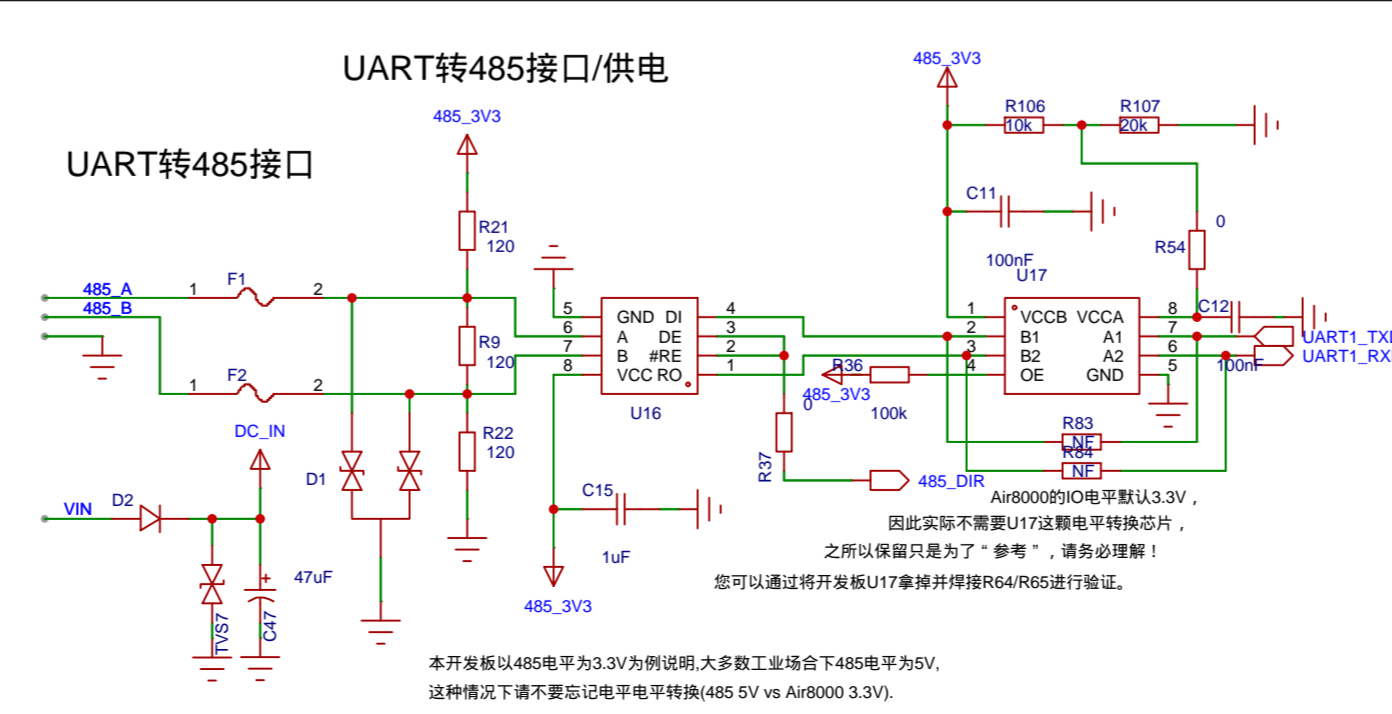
UART转485接口/供电

UART转485接口

485_3V3

485_3V3

R106 10k

R107 20k

C11

R21 120

0

R54

100nF

U17

485_A
485_B

1 F1 2

1 F2 2

R9 120

R22 120

5 GND DI 4
6 A DE 3
7 B #RE 2
8 VCC RO 1

U16

1 VCCB VCCA 8
2 B1 A1 7
3 B2 A2 6
4 OE GND 5

C12

UART1_TXD
UART1_RXD

100nF

R36

485_3V3

100k

0

R37

R83 NF

R84 NF

485_DIR

DC_IN

D1

VIN D2

TVS7

C47

47uF

C15

1uF

485_3V3

Air8000的IO电平默认3.3V，
因此实际不需要U17这颗电平转换芯片，
之所以保留只是为了“参考”，请务必理解！
您可以通过将开发板U17拿掉并焊接R64/R65进行验证。

本开发板以485电平为3.3V为例说明,大多数工业场合下485电平为5V,
这种情况下请不要忘记电平电平转换(485 5V vs Air8000 3.3V).